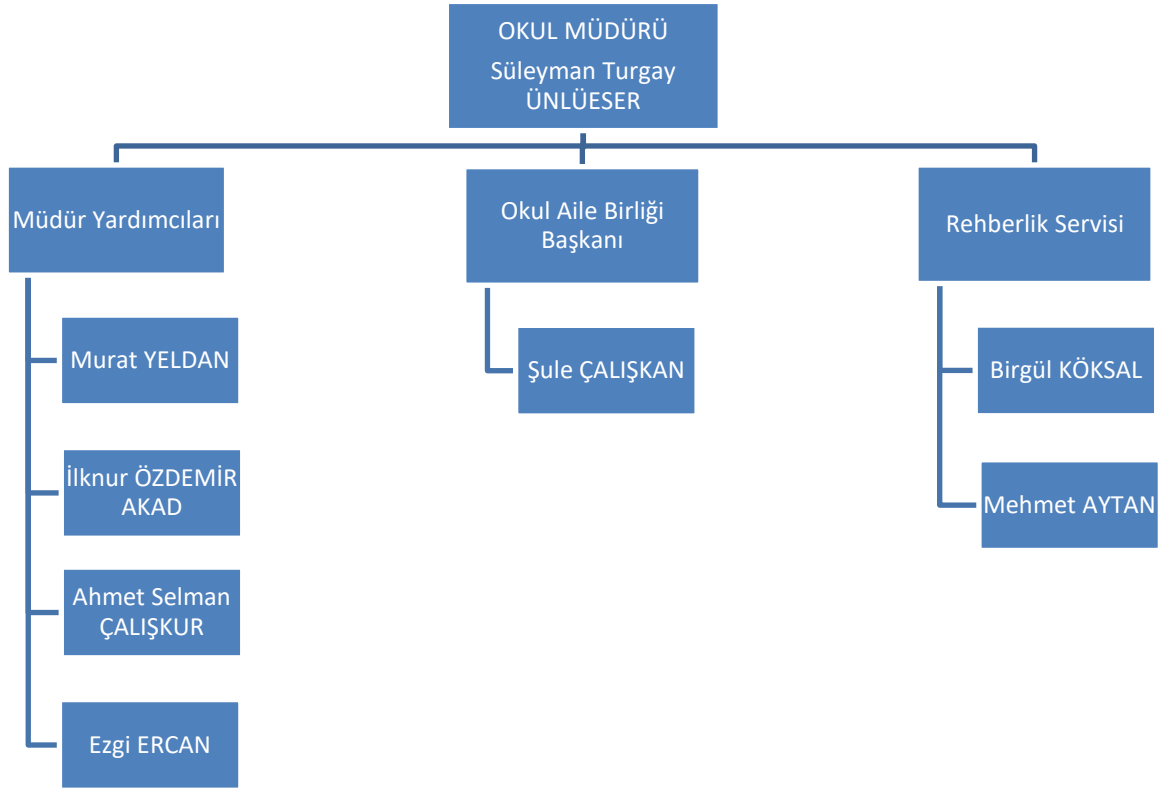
OKUL MÜDÜRÜ

Süleyman Turgay ÜNLÜESER

Müdür Yardımcıları

Murat YELDAN

İlknur ÖZDEMİR AKAD

Ahmet Selman ÇALIŞKUR

Ezgi ERCAN

Okul Aile Birliği Başkanı

Şule ÇALIŞKAN

Rehberlik Servisi

Birgül KÖKSAL

Mehmet AYTAN